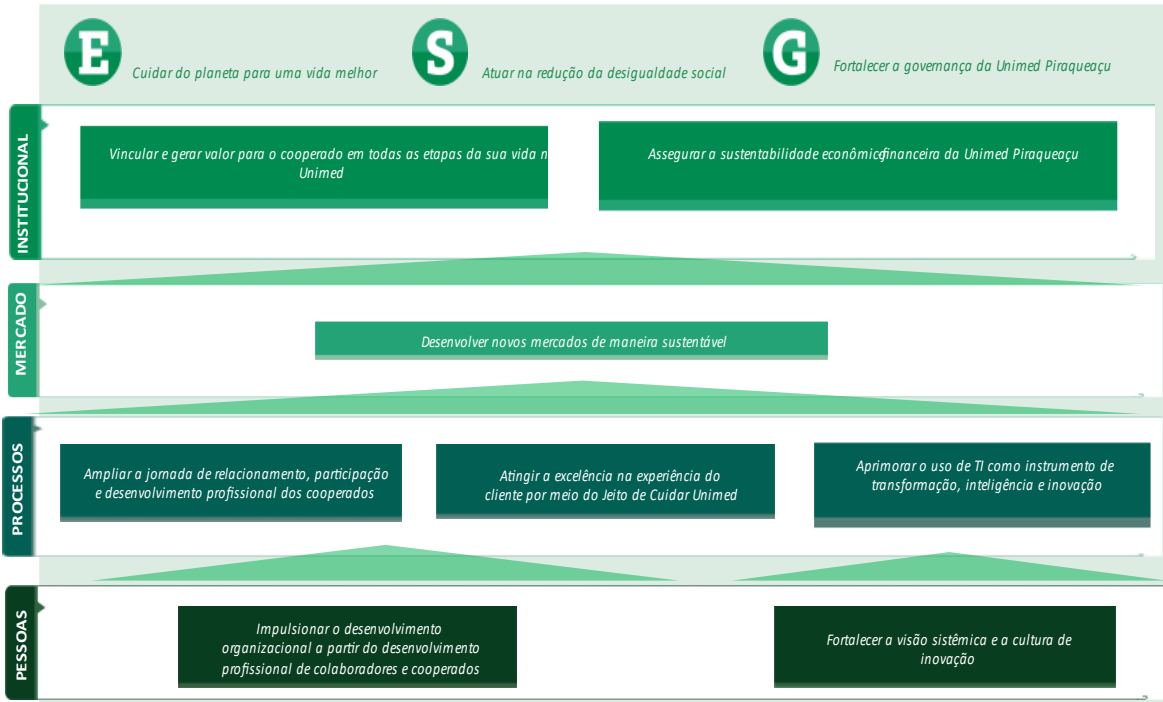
E Cuidar do planeta para uma vida melhor

S Atuar na redução da desigualdade social

G Fortalecer a governança da Unimed Piraqueaçu

INSTITUCIONAL

Vincular e gerar valor para o cooperado em todas as etapas da sua vida n Unimed

Assegurar a sustentabilidade econômicofinanceira da Unimed Piraqueaçu

MERCADO

Desenvolver novos mercados de maneira sustentável

PROCESSOS

Ampliar a jornada de relacionamento, participação e desenvolvimento profissional dos cooperados

Atingir a excelência na experiência do cliente por meio do Jeito de Cuidar Unimed

Aprimorar o uso de TI como instrumento de transformação, inteligência e inovação

PESSOAS

Impulsionar o desenvolvimento organizacional a partir do desenvolvimento profissional de colaboradores e cooperados

Fortalecer a visão sistêmica e a cultura de inovação